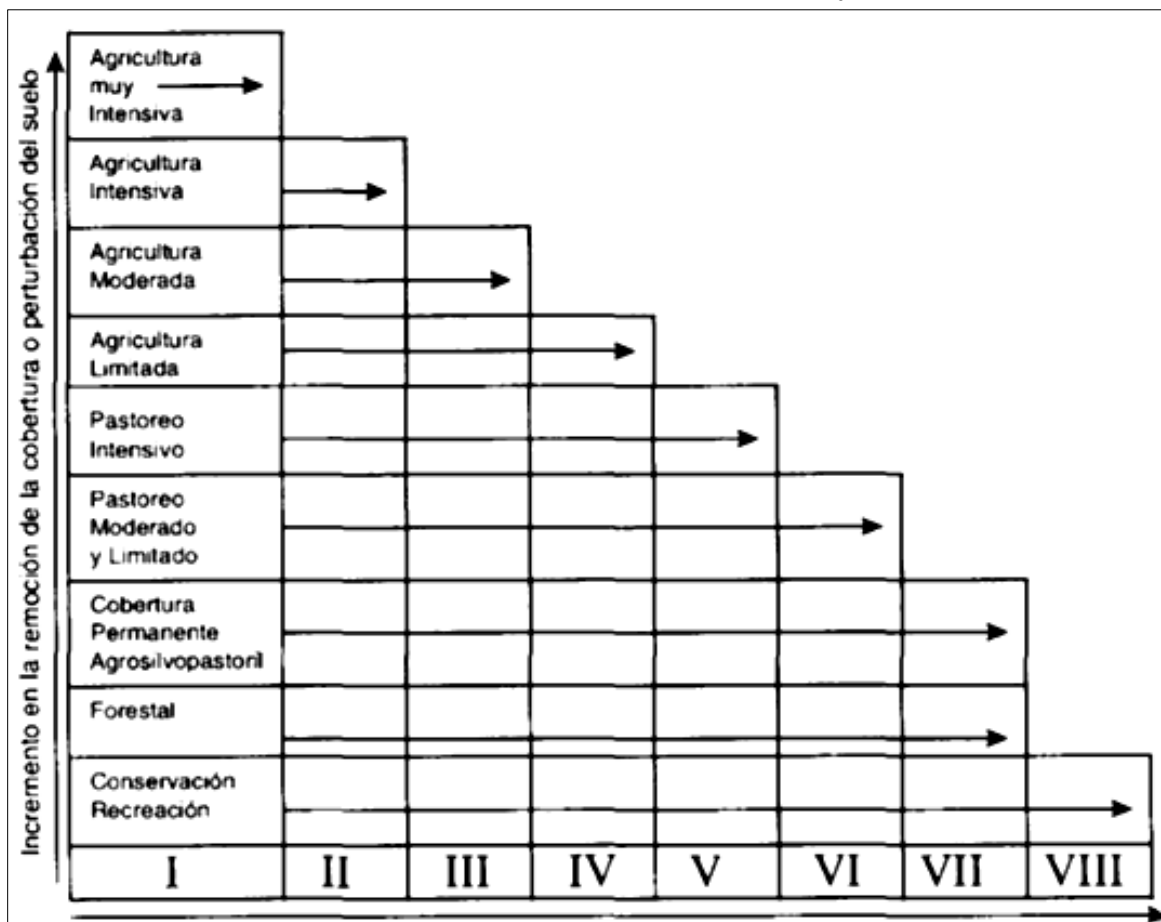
Incremento en la remoción de la cobertura o perturbación del suelo

Agricultura muy Intensiva

Agricultura Intensiva

Agricultura Moderada

Agricultura Limitada

Pastoreo Intensivo

Pastoreo Moderado y Limitado

Cobertura Permanente Agrosilvopastoril

Forestal

Conservación Recreación

| I | II | III | IV | V | VI | VII | VIII |
|---|---|---|---|---|---|---|---|